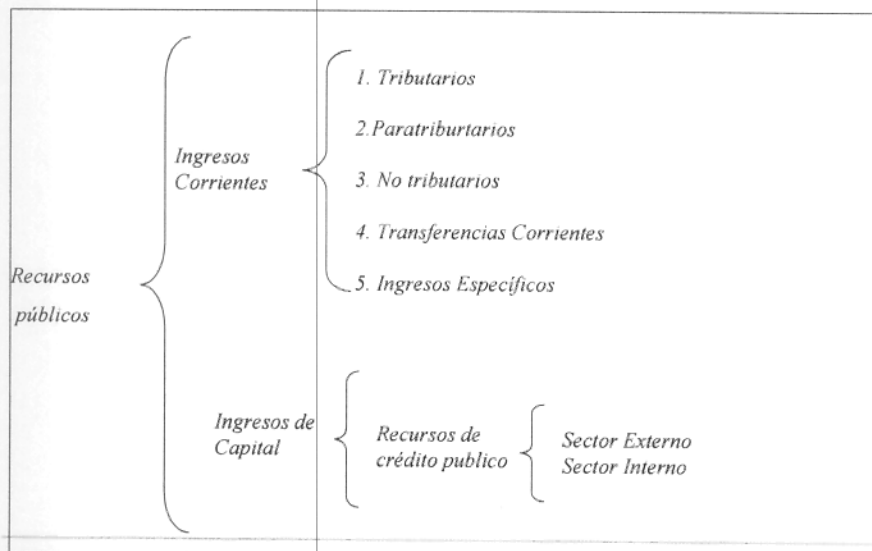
Recursos públicos

Ingresos Corrientes

1. Tributarios

2.Paratriburtarios

3. No tributarios

4. Transferencias Corrientes

5. Ingresos Específicos

Ingresos de Capital

Recursos de crédito publico

Sector Externo
Sector Interno